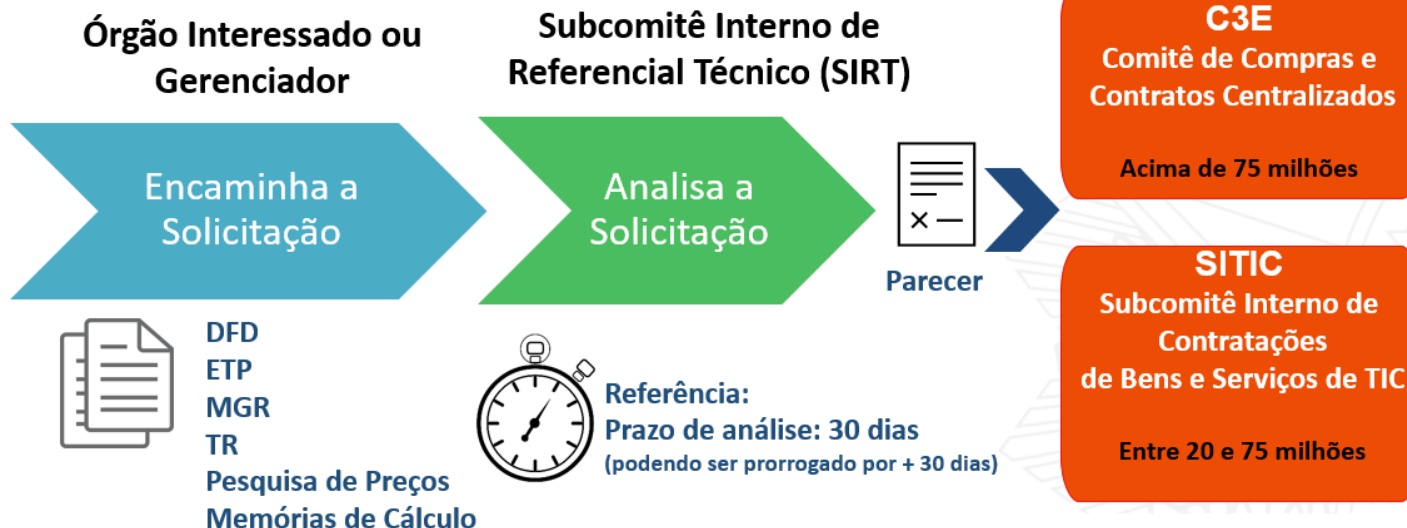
Órgão Interessado ou Gerenciador

Encaminha a Solicitação

DFD
ETP
MGR
TR
Pesquisa de Preços
Memórias de Cálculo

Subcomitê Interno de Referencial Técnico (SIRT)

Analisa a Solicitação

Referência:
Prazo de análise: 30 dias
(podendo ser prorrogado por + 30 dias)

Parecer

C3E
Comitê de Compras e Contratos Centralizados

Acima de 75 milhões

SITIC
Subcomitê Interno de Contratações de Bens e Serviços de TIC

Entre 20 e 75 milhões